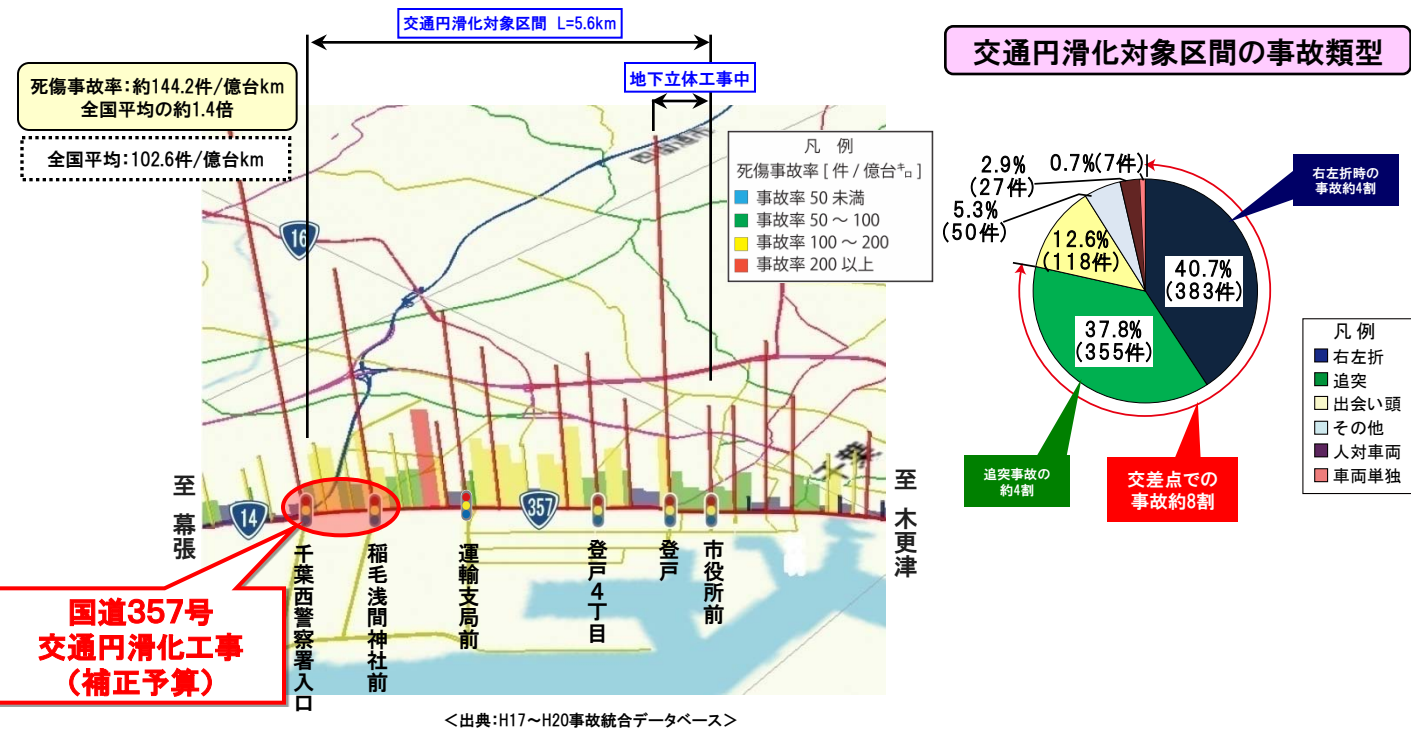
交通円滑化対象区間　L=5.6km

地下立体工事中

死傷事故率：約144.2件/億台km
全国平均の約1.4倍

全国平均：102.6件/億台km

凡　例
死傷事故率［件/億台キロ］
事故率 50 未満
事故率 50 ～ 100
事故率 100 ～ 200
事故率 200 以上

16

14

357

至 幕張

至 木更津

千葉西警察署入口

稲毛浅間神社前

運輸支局前

登戸4丁目

登戸

市役所前

国道357号
交通円滑化工事
（補正予算）

＜出典：H17～H20事故統合データベース＞

交通円滑化対象区間の事故類型

2.9%（27件）

0.7%(7件)

5.3%（50件）

12.6%（118件）

40.7%（383件）

37.8%（355件）

右左折時の事故約4割

凡 例
右左折
追突
出会い頭
その他
人対車両
車両単独

追突事故の約4割

交差点での事故約8割